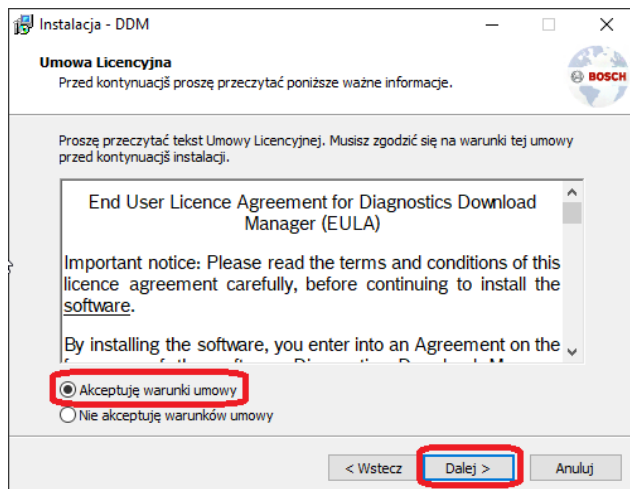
Instalacja - DDM

Umowa Licencyjna
Przed kontynuacjš proszę przeczytać poniższe ważne informacje.

BOSCH

Proszę przeczytać tekst Umowy Licencyjnej. Musisz zgodzić się na warunki tej umowy przed kontynuacjš instalacji.

End User Licence Agreement for Diagnostics Download Manager (EULA)

Important notice: Please read the terms and conditions of this licence agreement carefully, before continuing to install the software.

By installing the software, you enter into an Agreement on the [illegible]

Akceptuję warunki umowy
Nie akceptuję warunków umowy

< Wstecz
Dalej >
Anuluj